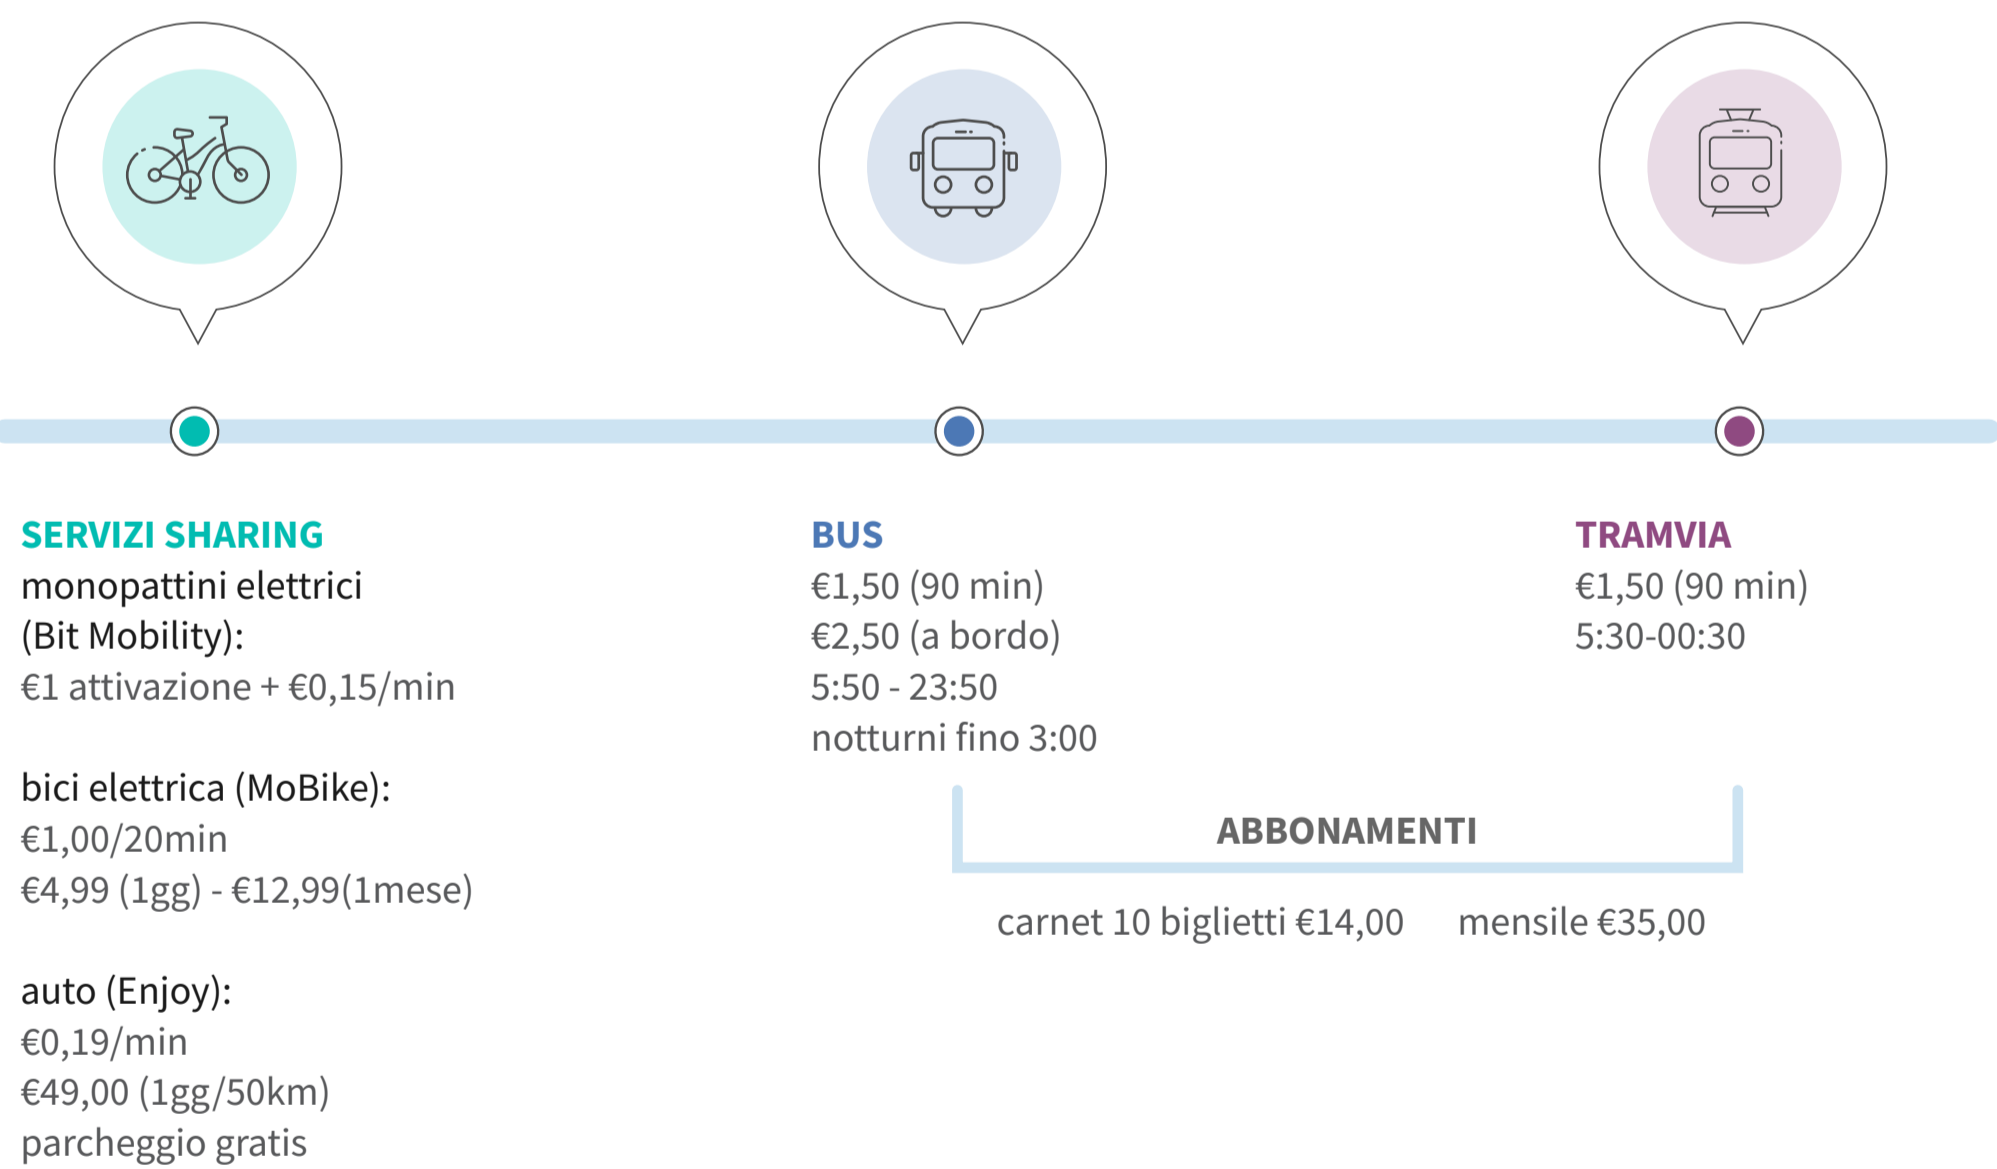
SERVIZI SHARING
monopattini elettrici
(Bit Mobility):
€1 attivazione + €0,15/min

bici elettrica (MoBike):
€1,00/20min
€4,99 (1gg) - €12,99(1mese)

auto (Enjoy):
€0,19/min
€49,00 (1gg/50km)
parcheggio gratis

BUS
€1,50 (90 min)
€2,50 (a bordo)
5:50 - 23:50
notturni fino 3:00

TRAMVIA
€1,50 (90 min)
5:30-00:30

ABBONAMENTI

carnet 10 biglietti €14,00 mensile €35,00